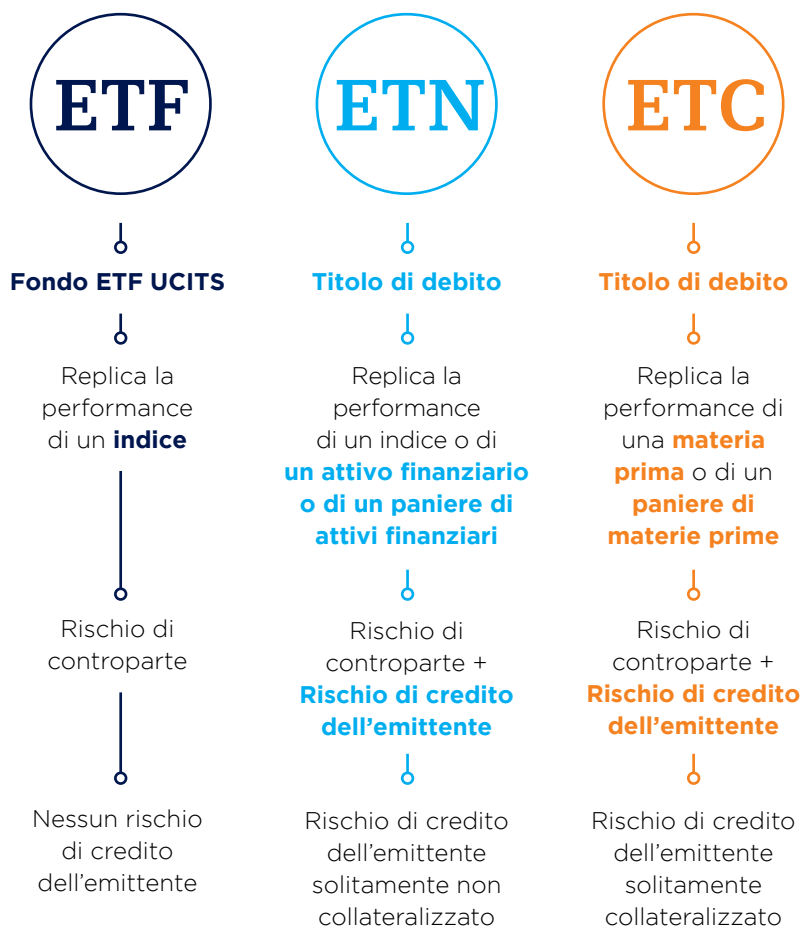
ETF

Fondo ETF UCITS

Replica la performance di un **indice**

Rischio di controparte

Nessun rischio di credito dell'emittente

ETN

Titolo di debito

Replica la performance di un indice o di **un attivo finanziario o di un paniere di attivi finanziari**

Rischio di controparte + **Rischio di credito dell'emittente**

Rischio di credito dell'emittente solitamente non collateralizzato

ETC

Titolo di debito

Replica la performance di una **materia prima** o di un **paniere di materie prime**

Rischio di controparte + **Rischio di credito dell'emittente**

Rischio di credito dell'emittente solitamente collateralizzato